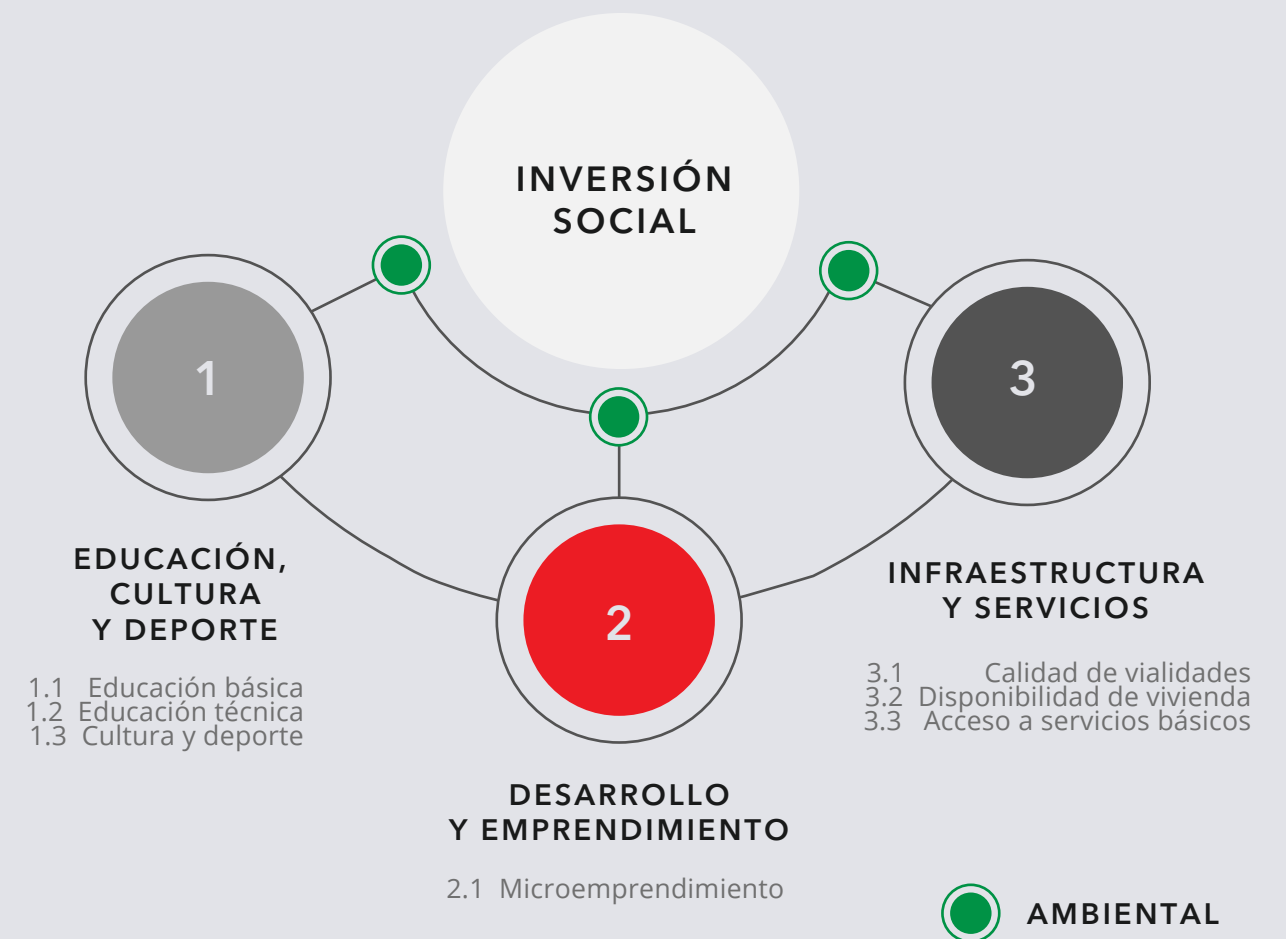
INVERSIÓN SOCIAL

1

3

2

EDUCACIÓN, CULTURA Y DEPORTE

1.1 Educación básica
1.2 Educación técnica
1.3 Cultura y deporte

INFRAESTRUCTURA Y SERVICIOS

3.1 Calidad de vialidades
3.2 Disponibilidad de vivienda
3.3 Acceso a servicios básicos

DESARROLLO Y EMPRENDIMIENTO

2.1 Microemprendimiento

AMBIENTAL